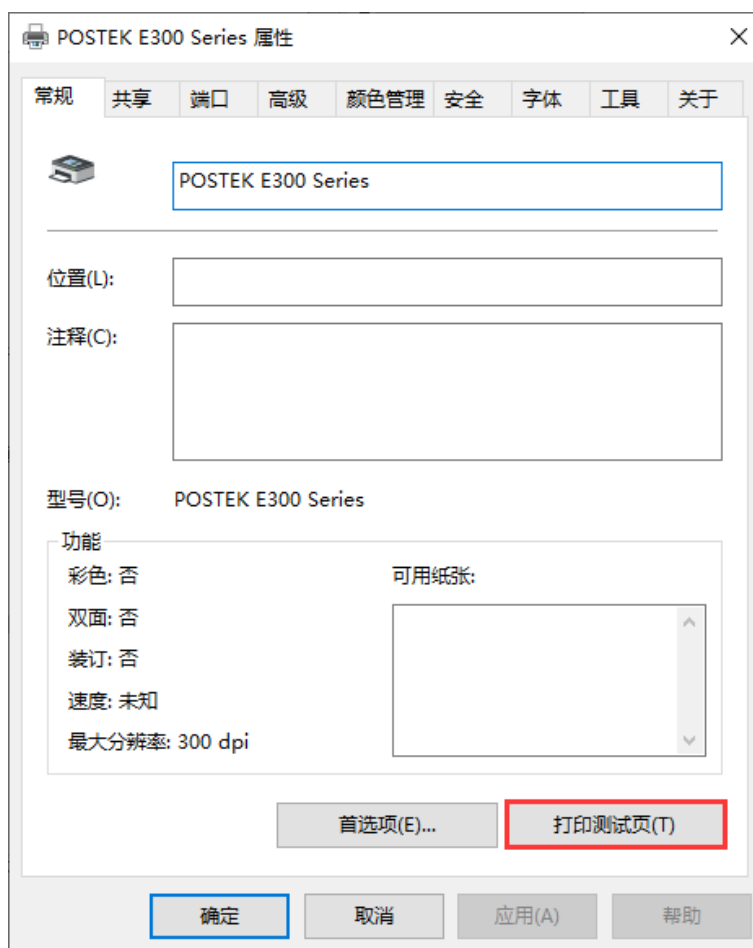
POSTEK E300 Series 属性

常规 | 共享 | 端口 | 高级 | 颜色管理 | 安全 | 字体 | 工具 | 关于

POSTEK E300 Series

位置(L):

注释(C):

型号(O): POSTEK E300 Series

功能

彩色: 否

双面: 否

装订: 否

速度: 未知

最大分辨率: 300 dpi

可用纸张:

首选项(E)...

打印测试页(T)

确定

取消

应用(A)

帮助